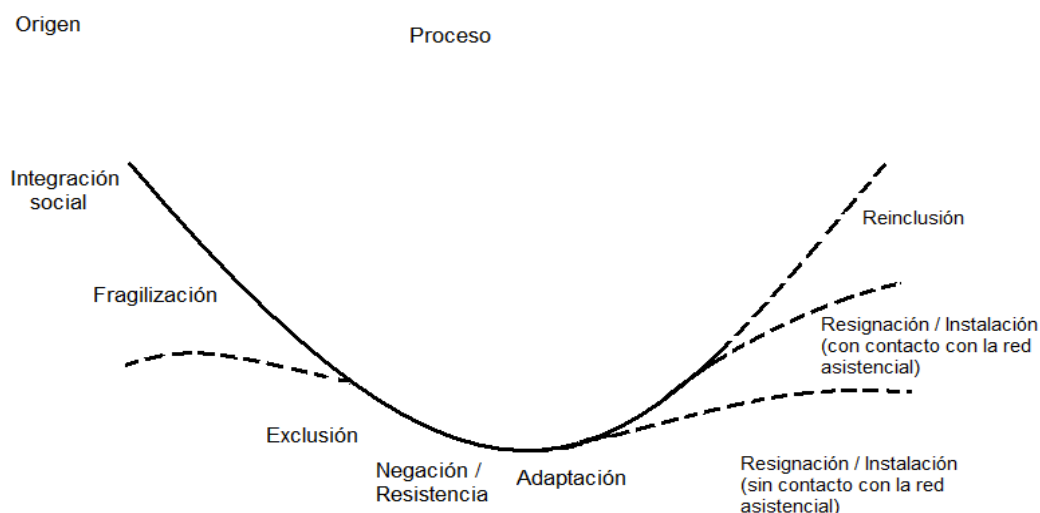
Origen

Proceso

Integración social

Fragilización

Exclusión

Negación / Resistencia

Adaptación

Reinclusión

Resignación / Instalación (con contacto con la red asistencial)

Resignación / Instalación (sin contacto con la red asistencial)